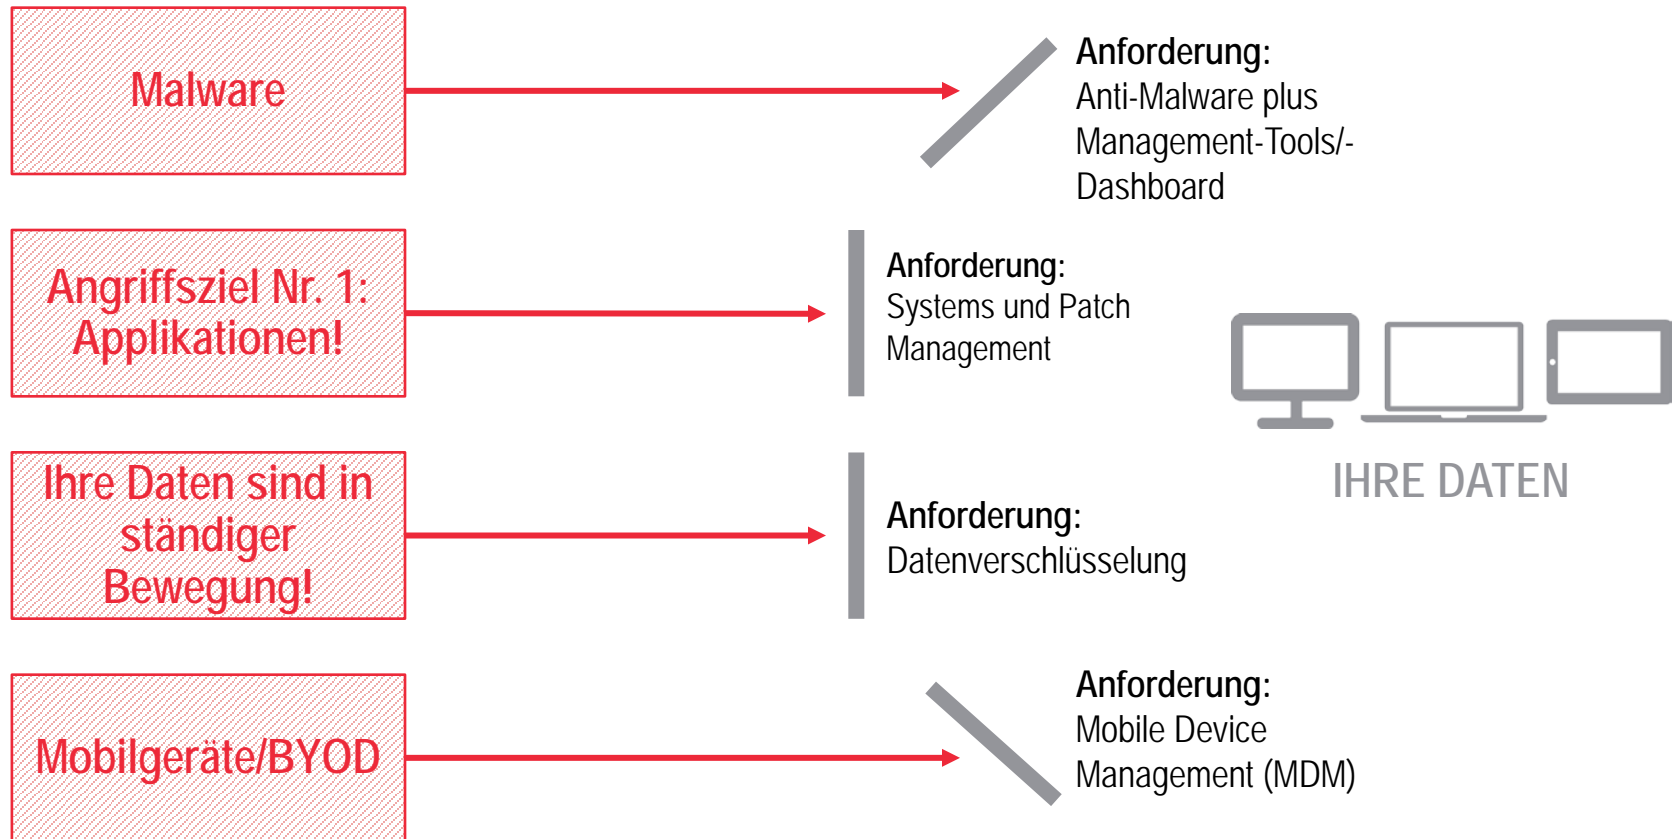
Malware

Anforderung:
Anti-Malware plus Management-Tools/-Dashboard

Angriffsziel Nr. 1: Applikationen!

Anforderung:
Systems und Patch Management

IHRE DATEN

Ihre Daten sind in ständiger Bewegung!

Anforderung:
Datenverschlüsselung

Mobilgeräte/BYOD

Anforderung:
Mobile Device Management (MDM)